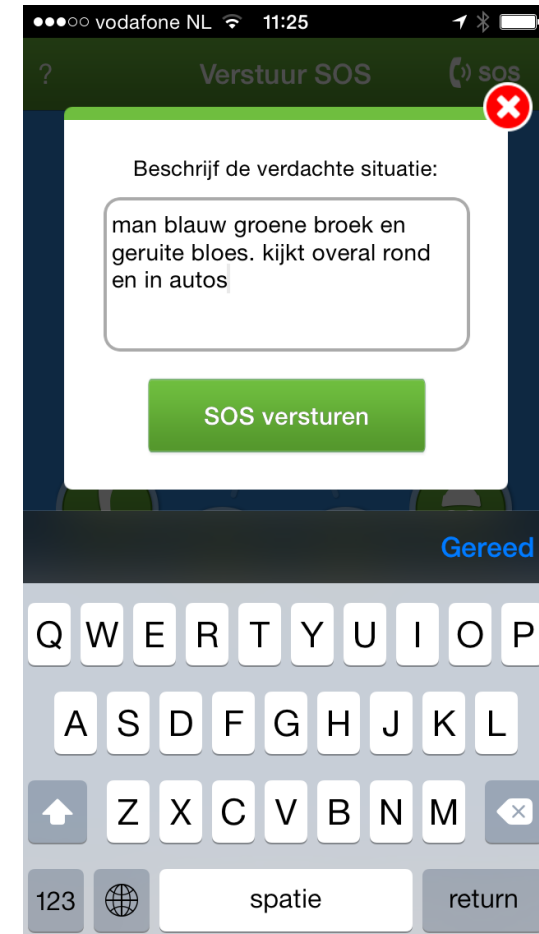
●●●○○ vodafone NL 11:25

? Verstuur SOS SOS

Beschrijf de verdachte situatie:

man blauw groene broek en geruite bloes. kijkt overal rond en in autos

SOS versturen

Gereed

Q W E R T Y U I O P
A S D F G H J K L
Z X C V B N M
123 spatie return